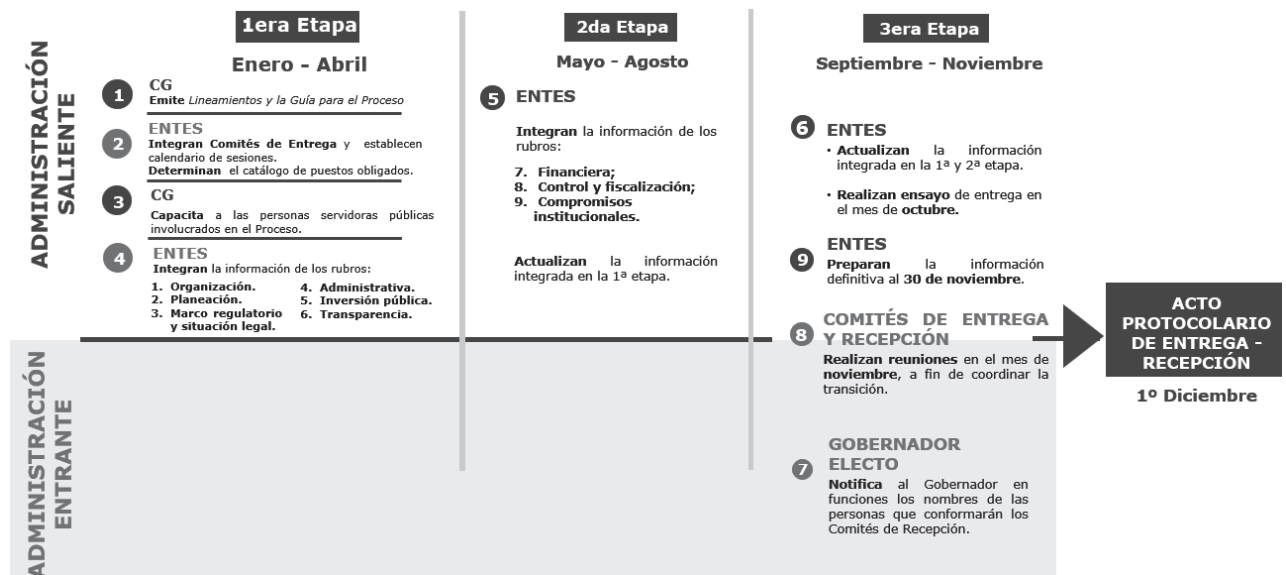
ADMINISTRACIÓN SALIENTE

1era Etapa

Enero - Abril

1 CG
Emite Lineamientos y la Guía para el Proceso

2 ENTES
Integran Comités de Entrega y establecen calendario de sesiones.
Determinan el catálogo de puestos obligados.

3 CG
Capacita a las personas servidoras públicas involucrados en el Proceso.

4 ENTES
Integran la información de los rubros:
1. Organización.
2. Planeación.
3. Marco regulatorio y situación legal.
4. Administrativa.
5. Inversión pública.
6. Transparencia.

2da Etapa

Mayo - Agosto

5 ENTES

Integran la información de los rubros:

7. Financiera;
8. Control y fiscalización;
9. Compromisos institucionales.

Actualizan la información integrada en la 1ª etapa.

3era Etapa

Septiembre - Noviembre

6 ENTES
· Actualizan la información integrada en la 1ª y 2ª etapa.

· Realizan ensayo de entrega en el mes de octubre.

9 ENTES
Preparan la información definitiva al 30 de noviembre.

8 COMITÉS DE ENTREGA Y RECEPCIÓN
Realizan reuniones en el mes de noviembre, a fin de coordinar la transición.

ACTO PROTOCOLARIO DE ENTREGA - RECEPCIÓN

1º Diciembre

ADMINISTRACIÓN ENTRANTE

7 GOBERNADOR ELECTO
Notifica al Gobernador en funciones los nombres de las personas que conformarán los Comités de Recepción.